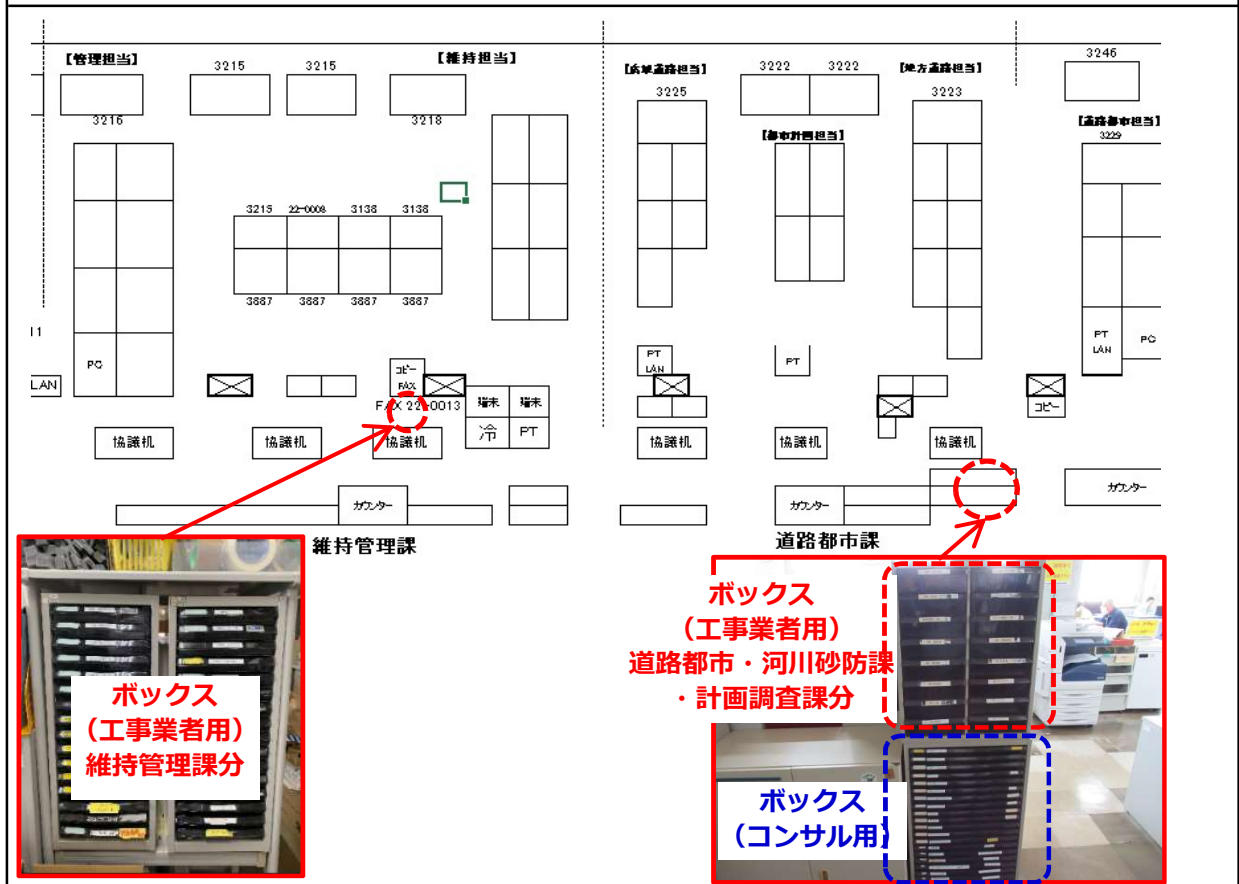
【管理担当】

3216

3215

3215

【維持担当】

3218

3215 22-0008 3136 3136

3887 3887 3887 3887

PC

LAN

コピー

FAX

FAX 22-0013

端末 端末

冷 PT

協議机

協議机

協議机

カウンター

維持管理課

【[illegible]道路担当】

3225

3222 3222

【地方道路担当】

3223

【都市計画担当】

PT

LAN

PT

協議机

協議机

協議机

カウンター

道路都市課

3246

【道路都市担当】

3229

PT

LAN

PC

コピー

カウンター

ボックス
（工事業者用）
維持管理課分

ボックス
（工事業者用）
道路都市・河川砂防課
・計画調査課分

ボックス
（コンサル用）